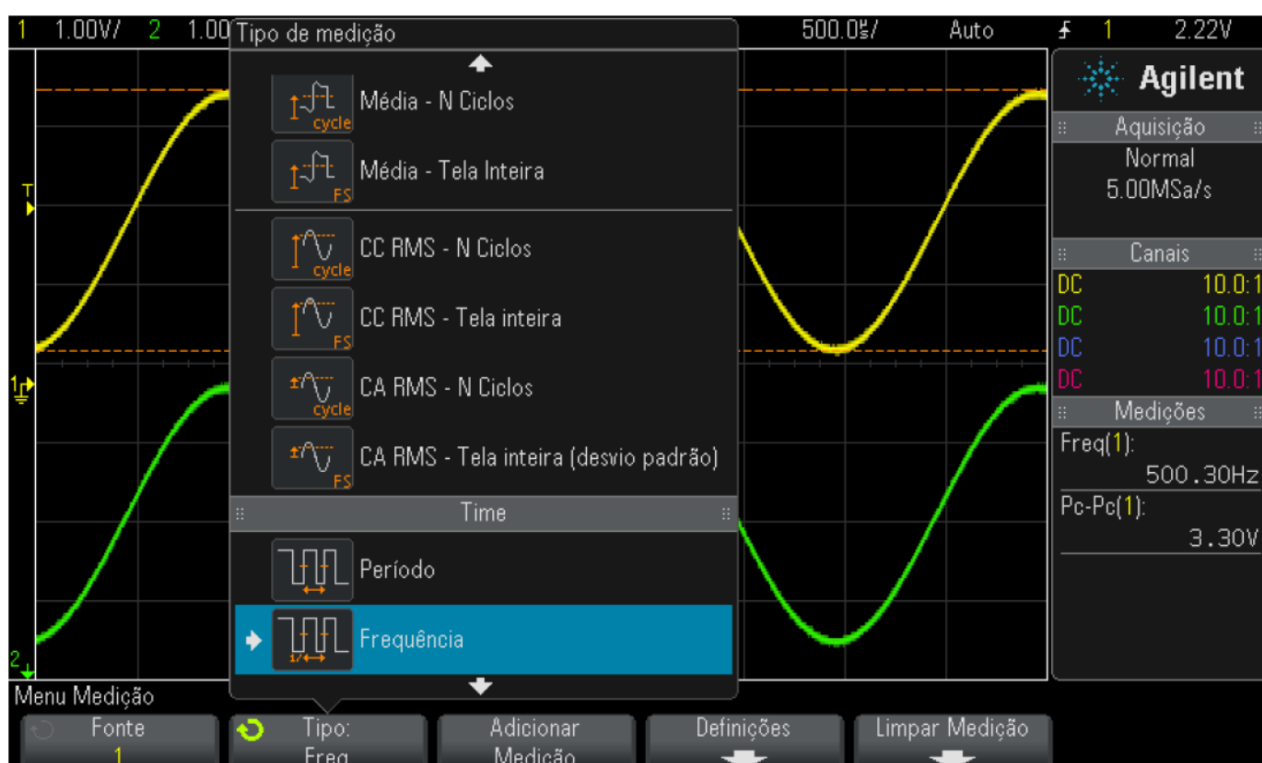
1 1.00V/ 2 1.00 Tipo de medição 500.0µs/ Auto 1 2.22V

Agilent

Aquisição
Normal
5.00MSa/s

Canais
DC 10.0:1
DC 10.0:1
DC 10.0:1
DC 10.0:1

Medições
Freq(1):
500.30Hz
Pc-Pc(1):
3.30V

T

cycle Média - N Ciclos
FS Média - Tela Inteira
cycle CC RMS - N Ciclos
FS CC RMS - Tela inteira
cycle CA RMS - N Ciclos
FS CA RMS - Tela inteira (desvio padrão)

Time

Período
1/ Frequência

Menu Medição

Fonte
1

Tipo:
Freq

Adicionar
Medição

Definições

Limpar Medição